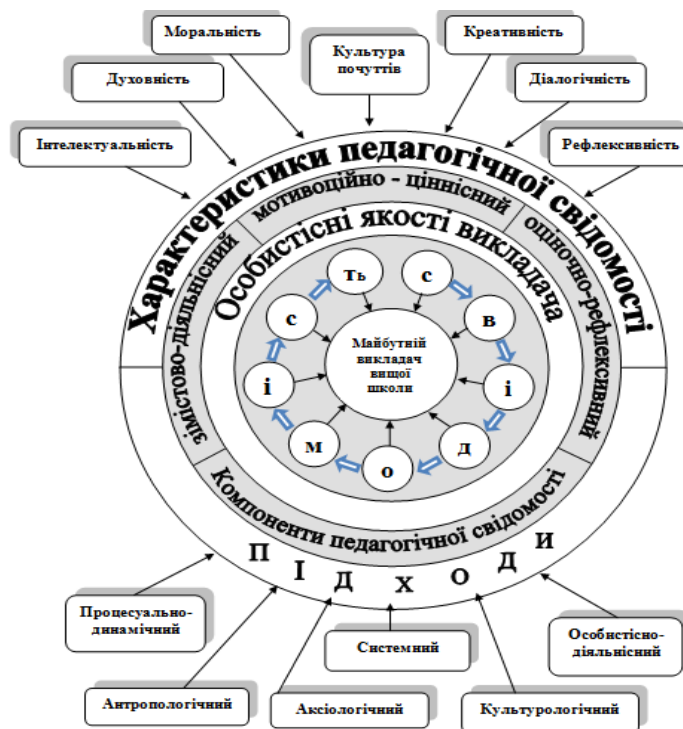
Моральність

Культура почуттів

Креативність

Духовність

Діалогічність

Інтелектуальність

Рефлексивність

Характеристики педагогічної свідомості

мотивоційно - ціннісний

змістово-діяльнісний

оцінно-рефлексивний

Особистісні якості викладача

ть

с

с

в

Майбутній викладач вищої школи

і

і

м

д

о

Компоненти педагогічної свідомості

П І Д Х О Д И

Процесуально-динамічний

Системний

Особистісно-діяльнісний

Антропологічний

Аксіологічний

Культурологічний